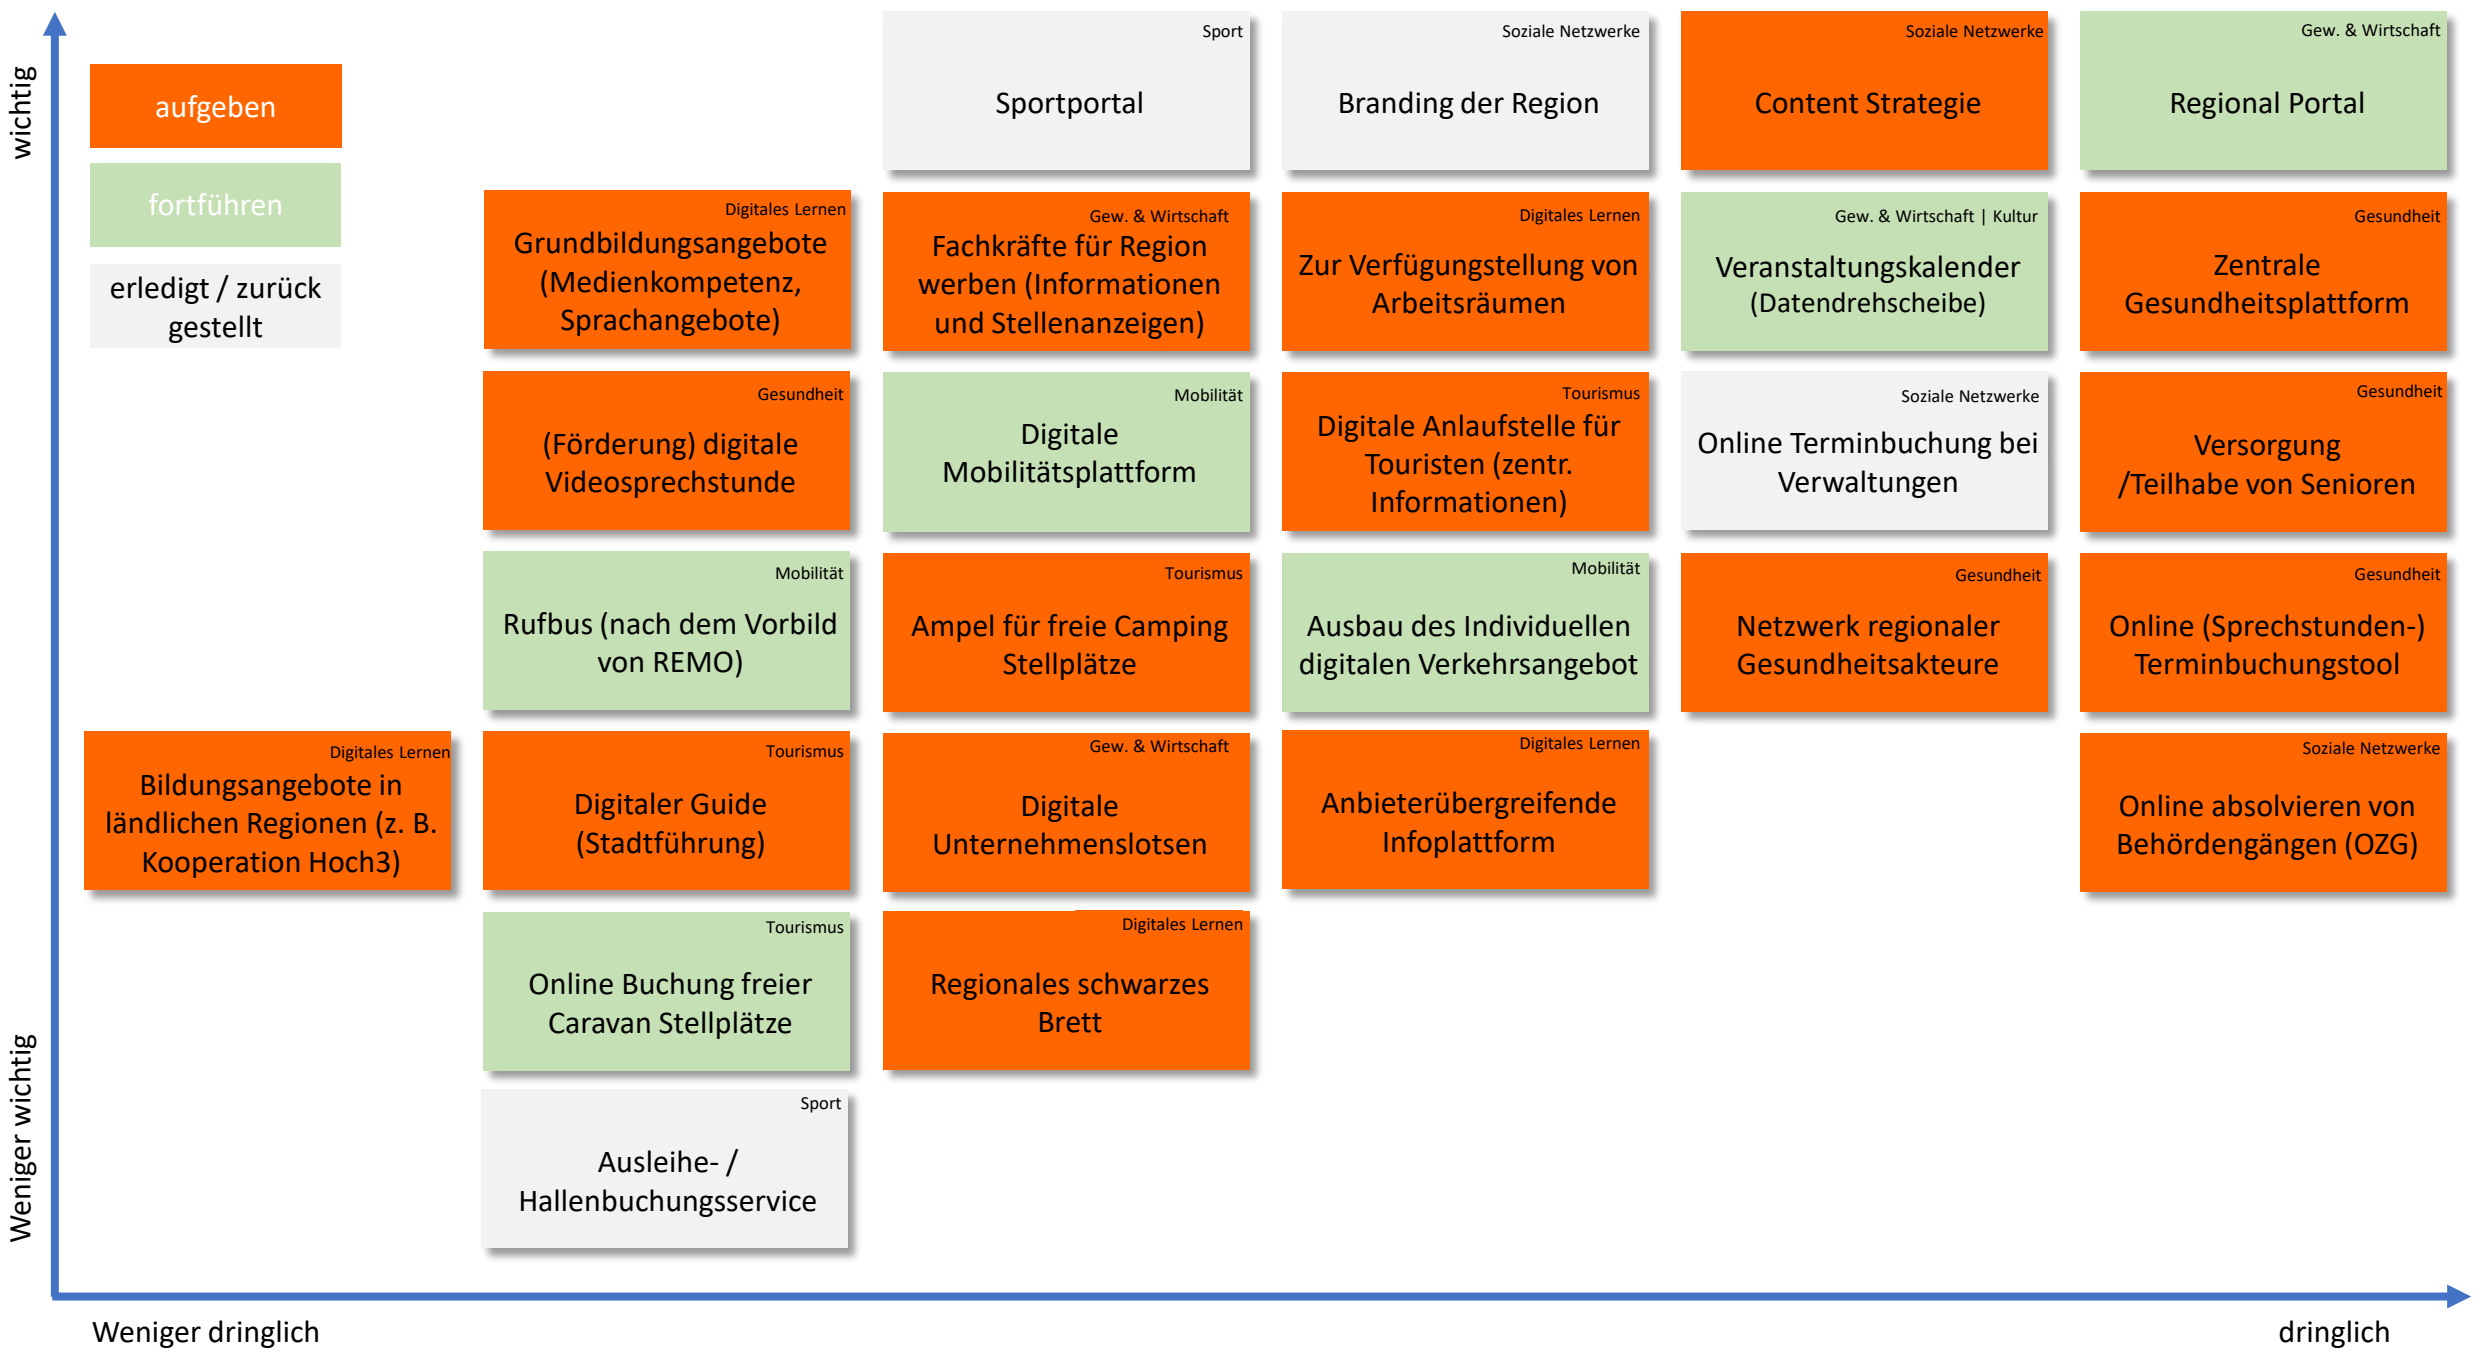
wichtig

aufgeben

fortführen

erledigt / zurück gestellt

Sport
Sportportal

Soziale Netzwerke
Branding der Region

Soziale Netzwerke
Content Strategie

Gew. & Wirtschaft
Regional Portal

Digitales Lernen
Grundbildungsangebote (Medienkompetenz, Sprachangebote)

Gew. & Wirtschaft
Fachkräfte für Region werben (Informationen und Stellenanzeigen)

Digitales Lernen
Zur Verfügungstellung von Arbeitsräumen

Gew. & Wirtschaft | Kultur
Veranstaltungskalender (Datendrehscheibe)

Gesundheit
Zentrale Gesundheitsplattform

Gesundheit
(Förderung) digitale Videosprechstunde

Mobilität
Digitale Mobilitätsplattform

Tourismus
Digitale Anlaufstelle für Touristen (zentr. Informationen)

Soziale Netzwerke
Online Terminbuchung bei Verwaltungen

Gesundheit
Versorgung /Teilhabe von Senioren

Mobilität
Rufbus (nach dem Vorbild von REMO)

Tourismus
Ampel für freie Camping Stellplätze

Mobilität
Ausbau des Individuellen digitalen Verkehrsangebot

Gesundheit
Netzwerk regionaler Gesundheitsakteure

Gesundheit
Online (Sprechstunden-) Terminbuchungstool

Digitales Lernen
Bildungsangebote in ländlichen Regionen (z. B. Kooperation Hoch3)

Tourismus
Digitaler Guide (Stadtführung)

Gew. & Wirtschaft
Digitale Unternehmenslotsen

Digitales Lernen
Anbieterübergreifende Infoplattform

Soziale Netzwerke
Online absolvieren von Behördengängen (OZG)

Tourismus
Online Buchung freier Caravan Stellplätze

Digitales Lernen
Regionales schwarzes Brett

Sport
Ausleihe- / Hallenbuchungsservice

Weniger wichtig

Weniger dringlich

dringlich